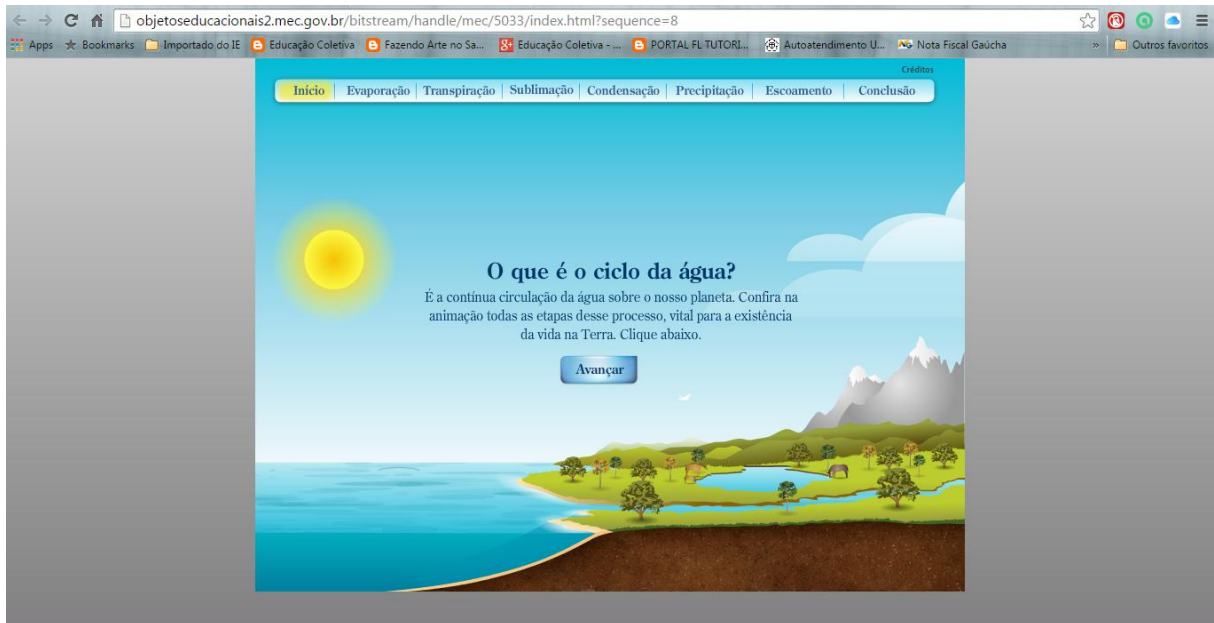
objetoseducacionais2.mec.gov.br/bitstream/handle/mec/5033/index.html?sequence=8

Apps Bookmarks Importado do IE Educação Coletiva Fazendo Arte no Sa... Educação Coletiva - ... PORTAL FL TUTORI... Autoatendimento U... Nota Fiscal Gaúcha » Outros favoritos

Créditos

Início | Evaporação | Transpiração | Sublimação | Condensação | Precipitação | Escoamento | Conclusão

O que é o ciclo da água?

É a contínua circulação da água sobre o nosso planeta. Confira na animação todas as etapas desse processo, vital para a existência da vida na Terra. Clique abaixo.

Avançar